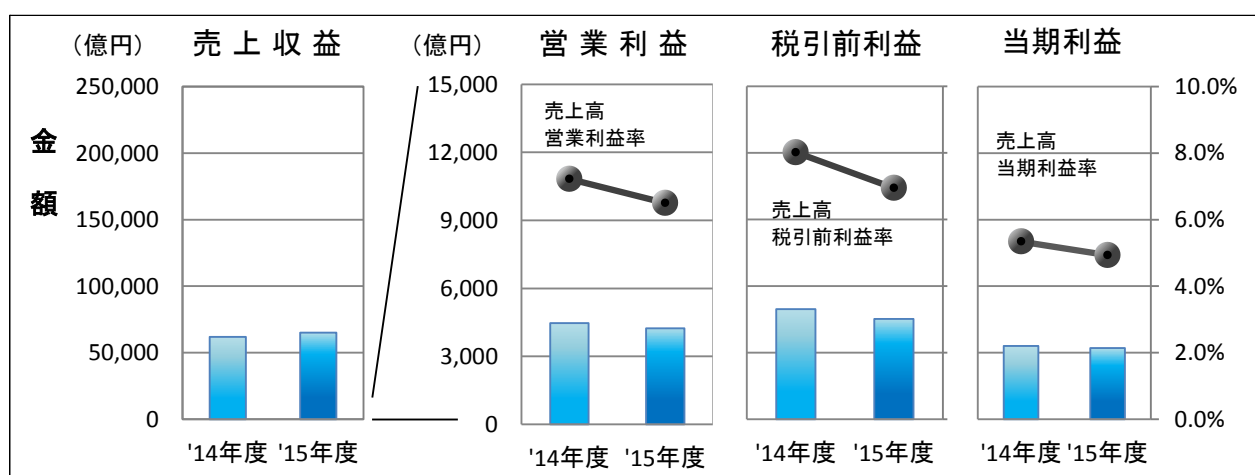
（億円） 売 上 収 益

金
額

250,000
200,000
150,000
100,000
50,000
0

'14年度 '15年度

（億円） 営 業 利 益

15,000
12,000
9,000
6,000
3,000
0

売上高
営業利益率

'14年度 '15年度

税引前利益

売上高
税引前利益率

'14年度 '15年度

当期利益

売上高
当期利益率

'14年度 '15年度

10.0%
8.0%
6.0%
4.0%
2.0%
0.0%